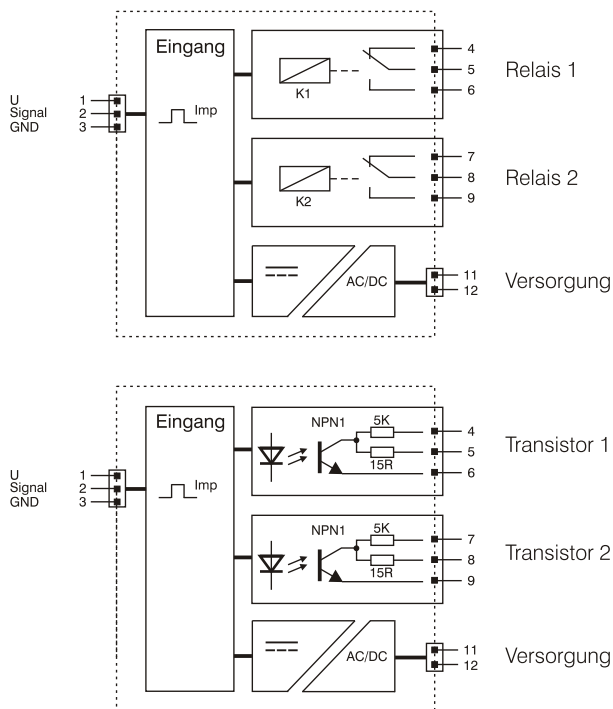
U
Signal
GND
1
2
3
Eingang
Imp
K1
4
5
6
Relais 1
K2
7
8
9
Relais 2
AC/DC
11
12
Versorgung

U
Signal
GND
1
2
3
Eingang
Imp
NPN1
5K
15R
4
5
6
Transistor 1
NPN1
5K
15R
7
8
9
Transistor 2
AC/DC
11
12
Versorgung